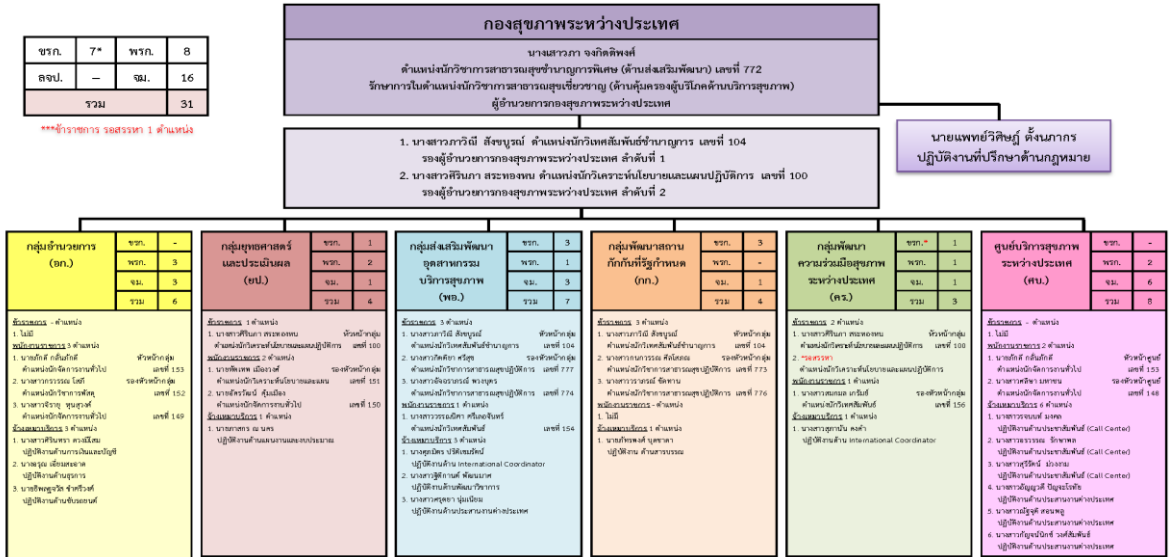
กองสุขภาพระหว่างประเทศ

| ขรก. | 7* | พรก. | 8 |
|---|---|---|---|
| ลจป. | – | จ้ม. | 16 |
| รวม | | | 31 |

***ข้าราชการ รอสรรหา 1 ตำแหน่ง

นางสาวภา จงกิตติพงศ์
ตำแหน่งนักวิชาการสาธารณสุขชำนาญการพิเศษ (ด้านส่งเสริมพัฒนา) เลขที่ 772
รักษาการในตำแหน่งนักวิชาการสาธารณสุขเชี่ยวชาญ (ด้านคุ้มครองผู้บริโภคด้านบริการสุขภาพ)
ผู้อำนวยการกองสุขภาพระหว่างประเทศ

1. นางสาวภาวิณี สังขบูรณ์ ตำแหน่งนักวิเทศสัมพันธ์ชำนาญการ เลขที่ 104
รองผู้อำนวยการกองสุขภาพระหว่างประเทศ ลำดับที่ 1
2. นางสาวศิรินภา สระทองทน ตำแหน่งนักวิเคราะห์นโยบายและแผนปฏิบัติการ เลขที่ 100
รองผู้อำนวยการกองสุขภาพระหว่างประเทศ ลำดับที่ 2

นายแพทย์วิศิษฏ์ ตั้งนภากร
ปฏิบัติงานที่ปรึกษาด้านกฎหมาย

กลุ่มอำนวยการ (อก.)

| ขรก. | - |
|---|---|
| พรก. | 3 |
| จ้ม. | 3 |
| รวม | 6 |

ข้าราชการ - ตำแหน่ง
1. ไม่มี
พนักงานราชการ 3 ตำแหน่ง
1. นายภักดี กลิ่นภักดี หัวหน้ากลุ่ม ตำแหน่งนักจัดการงานทั่วไป เลขที่ 153
2. นางสาว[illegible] รองหัวหน้ากลุ่ม ตำแหน่งนักวิชาการพัสดุ เลขที่ 152
3. นางสาว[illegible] ตำแหน่งนักจัดการงานทั่วไป เลขที่ 149
จ้างเหมาบริการ 3 ตำแหน่ง
1. นางสาวศิริพร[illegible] ปฏิบัติงานด้านการเงินและบัญชี
2. นางอรุณ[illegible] ปฏิบัติงานด้านธุรการ
3. นายธิติพูลวัช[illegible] ปฏิบัติงานด้านบริหารทั่วไป

กลุ่มยุทธศาสตร์และประเมินผล (ยป.)

| ขรก. | 1 |
|---|---|
| พรก. | 2 |
| จ้ม. | 1 |
| รวม | 4 |

ข้าราชการ 1 ตำแหน่ง
1. นางสาวศิรินภา สระทองทน หัวหน้ากลุ่ม ตำแหน่งนักวิเคราะห์นโยบายและแผนปฏิบัติการ เลขที่ 100
พนักงานราชการ 2 ตำแหน่ง
1. นายพิเชฐ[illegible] รองหัวหน้ากลุ่ม ตำแหน่งนักวิเคราะห์นโยบายและแผน เลขที่ 151
2. นางสาว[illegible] ตำแหน่งนักจัดการงานทั่วไป เลขที่ 150
จ้างเหมาบริการ 1 ตำแหน่ง
1. นาย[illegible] ปฏิบัติงานด้านแผนงานและประเมินผล

กลุ่มส่งเสริมพัฒนาอุตสาหกรรมบริการสุขภาพ (พอ.)

| ขรก. | 3 |
|---|---|
| พรก. | 1 |
| จ้ม. | 3 |
| รวม | 7 |

ข้าราชการ 3 ตำแหน่ง
1. นางสาวภาวิณี สังขบูรณ์ หัวหน้ากลุ่ม ตำแหน่งนักวิเทศสัมพันธ์ชำนาญการ เลขที่ 104
2. นางสาว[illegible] รองหัวหน้ากลุ่ม ตำแหน่งนักวิชาการสาธารณสุขปฏิบัติการ เลขที่ 777
3. นางสาว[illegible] ตำแหน่งนักวิชาการสาธารณสุขปฏิบัติการ เลขที่ 774
พนักงานราชการ 1 ตำแหน่ง
1. นางสาว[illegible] ตำแหน่งนักวิเทศสัมพันธ์ เลขที่ 154
จ้างเหมาบริการ 3 ตำแหน่ง
1. นาย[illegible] ปฏิบัติงานด้าน International Coordinator
2. นางสาว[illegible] ปฏิบัติงานด้านพัฒนาบริการ
3. นางสาว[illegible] ปฏิบัติงานด้านประสานงานต่างประเทศ

กลุ่มพัฒนาสถานกักกันที่รัฐกำหนด (กก.)

| ขรก. | 3 |
|---|---|
| พรก. | - |
| จ้ม. | 1 |
| รวม | 4 |

ข้าราชการ 3 ตำแหน่ง
1. นางสาวภาวิณี สังขบูรณ์ หัวหน้ากลุ่ม ตำแหน่งนักวิเทศสัมพันธ์ชำนาญการ เลขที่ 104
2. นางสาว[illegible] รองหัวหน้ากลุ่ม ตำแหน่งนักวิชาการสาธารณสุขปฏิบัติการ เลขที่ 773
3. นางสาว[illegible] ตำแหน่งนักวิชาการสาธารณสุขปฏิบัติการ เลขที่ 776
พนักงานราชการ - ตำแหน่ง
1. ไม่มี
จ้างเหมาบริการ 1 ตำแหน่ง
1. นาย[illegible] ปฏิบัติงาน ด้านธุรการ

กลุ่มพัฒนาความร่วมมือสุขภาพระหว่างประเทศ (คร.)

| ขรก.* | 1 |
|---|---|
| พรก. | 1 |
| จ้ม. | 1 |
| รวม | 3 |

ข้าราชการ 2 ตำแหน่ง
1. นางสาวศิรินภา สระทองทน หัวหน้ากลุ่ม ตำแหน่งนักวิเคราะห์นโยบายและแผนปฏิบัติการ เลขที่ 100
2. *รอสรรหา ตำแหน่งนักวิเคราะห์นโยบายและแผนปฏิบัติการ
พนักงานราชการ 1 ตำแหน่ง
1. นางสาว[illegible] รองหัวหน้ากลุ่ม ตำแหน่งนักวิเทศสัมพันธ์ เลขที่ 156
จ้างเหมาบริการ 1 ตำแหน่ง
1. นางสาว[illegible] ปฏิบัติงานด้าน International Coordinator

ศูนย์บริการสุขภาพระหว่างประเทศ (ศบ.)

| ขรก. | - |
|---|---|
| พรก. | 2 |
| จ้ม. | 6 |
| รวม | 8 |

ข้าราชการ - ตำแหน่ง
1. ไม่มี
พนักงานราชการ 2 ตำแหน่ง
1. นายภักดี กลิ่นภักดี หัวหน้าศูนย์ ตำแหน่งนักจัดการงานทั่วไป เลขที่ 153
2. นางสาว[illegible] รองหัวหน้าศูนย์ ตำแหน่งนักวิเทศสัมพันธ์ เลขที่ 148
จ้างเหมาบริการ 6 ตำแหน่ง
1. นางสาว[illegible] ปฏิบัติงานด้านประชาสัมพันธ์ (Call Center)
2. นางสาว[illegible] ปฏิบัติงานด้านประชาสัมพันธ์ (Call Center)
3. นางสาว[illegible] ปฏิบัติงานด้านประชาสัมพันธ์ (Call Center)
4. นางสาว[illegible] ปฏิบัติงานด้านประสานงานต่างประเทศ
5. นางสาว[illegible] ปฏิบัติงานด้านประสานงานต่างประเทศ
6. นางสาว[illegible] ปฏิบัติงานด้านประสานงานต่างประเทศ